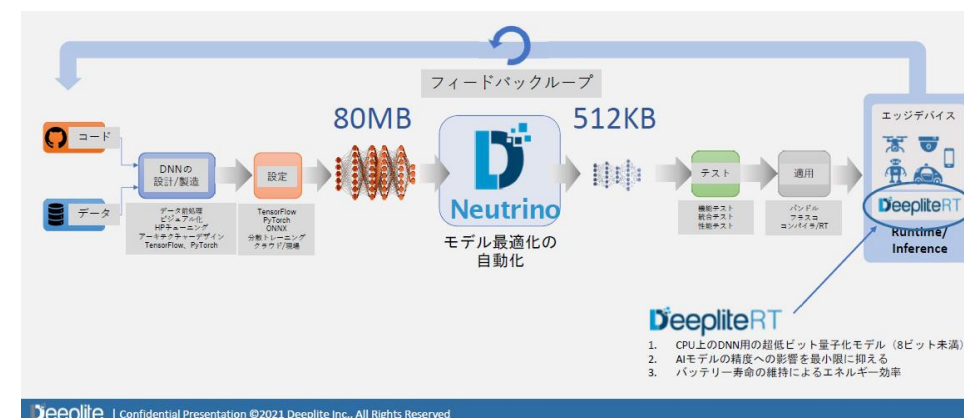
フィードバックループ

コード

データ

DNNの設計/製造

データ前処理
ビジュアル化
HPチューニング
アーキテクチャーデザイン
TensorFlow、PyTorch

設定

TensorFlow
PyTorch
ONNX
分散トレーニング
クラウド/現場

80MB

Neutrino

モデル最適化の自動化

512KB

テスト

機能テスト
統合テスト
性能テスト

適用

バンドル
フキスコ
コンパイラ/RT

エッジデバイス

DeepliteRT

Runtime/ Inference

DeepliteRT

1. CPU上のDNN用の超低ビット量子化モデル（8ビット未満）
2. AIモデルの精度への影響を最小限に抑える
3. バッテリー寿命の維持によるエネルギー効率

Deeplite | Confidential Presentation ©2021 Deeplite Inc., All Rights Reserved